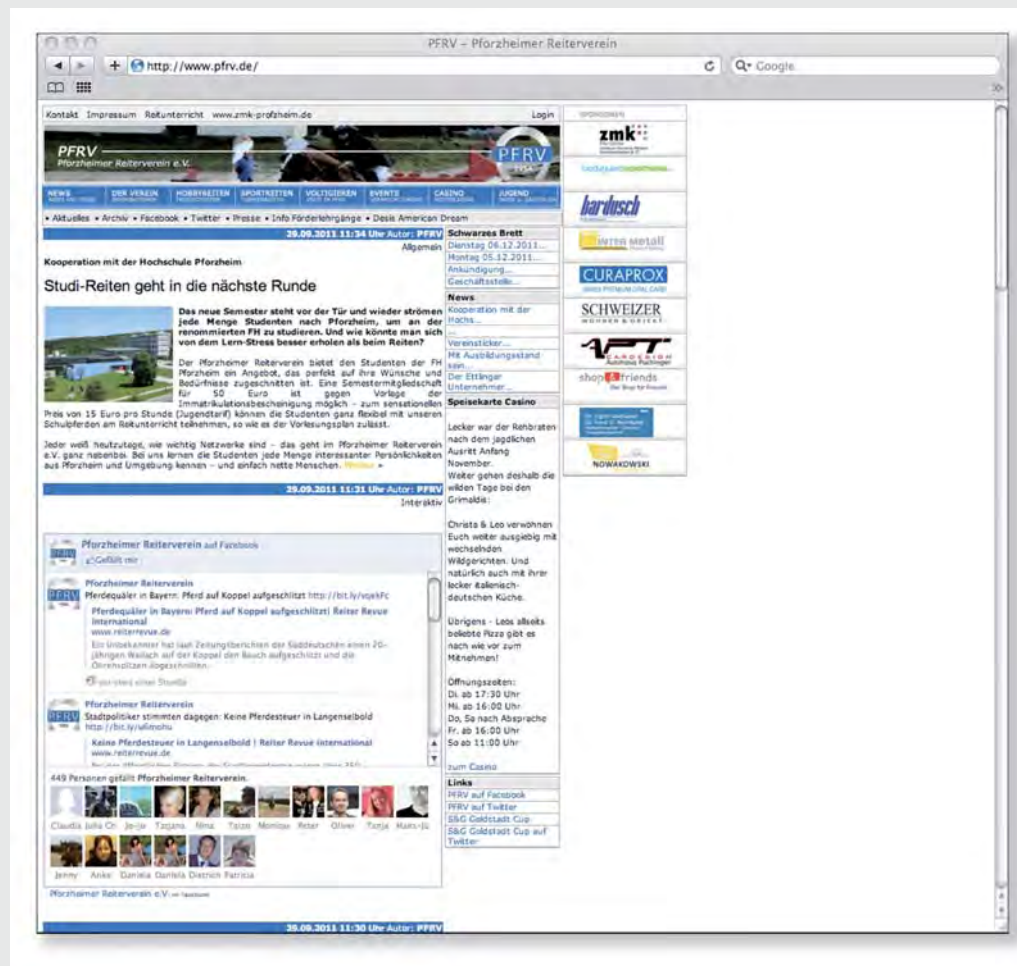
PFRV – Pforzheimer Reiterverein

http://www.pfrv.de/

Q• Google

Kontakt Impressum Reitunterricht www.zmk-profzheim.de Login

PFRV
Pforzheimer Reiterverein e.V.

PFRV

NEWS DER VEREIN HOBBYREITEN SPORTREITEN VOLTIGIEREN EVENTS CASINO JUGEND

• Aktuelles • Archiv • Facebook • Twitter • Presse • Info Förderlehrgänge • Desie American Dream

29.09.2011 11:34 Uhr Autor: PFRV

Allgemein

Kooperation mit der Hochschule Pforzheim

Studi-Reiten geht in die nächste Runde

Das neue Semester steht vor der Tür und wieder strömen jede Menge Studenten nach Pforzheim, um an der renommierten FH zu studieren. Und wie könnte man sich von dem Lern-Stress besser erholen als beim Reiten?

Der Pforzheimer Reiterverein bietet den Studenten der FH Pforzheim ein Angebot, das perfekt auf ihre Wünsche und Bedürfnisse zugeschnitten ist. Eine Semestermitgliedschaft für 50 Euro ist gegen Vorlage der Immatrikulationsbescheinigung möglich – zum sensationellen Preis von 15 Euro pro Stunde (Jugendtarif) können die Studenten ganz flexibel mit unseren Schulpferden am Reitunterricht teilnehmen, so wie es der Vorlesungsplan zulässt.

Jeder weiß heutzutage, wie wichtig Netzwerke sind – das geht im Pforzheimer Reiterverein e.V. ganz nebenbei. Bei uns lernen die Studenten jede Menge interessanter Persönlichkeiten aus Pforzheim und Umgebung kennen – und einfach nette Menschen. Weiter »

29.09.2011 11:31 Uhr Autor: PFRV

Interaktiv

Pforzheimer Reiterverein auf Facebook

Gefällt mir

Pforzheimer Reiterverein
Pferdequäler in Bayern: Pferd auf Koppel aufgeschlitzt http://bit.ly/vqekFc

Pferdequäler in Bayern: Pferd auf Koppel aufgeschlitzt! Reiter Revue International
www.reiterrevue.de

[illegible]

Pforzheimer Reiterverein
Stadtpolitiker stimmten dagegen: Keine Pferdesteuer in Langenselbold
http://bit.ly/ufimohu

Keine Pferdesteuer in Langenselbold | Reiter Revue International
www.reiterrevue.de

449 Personen gefällt Pforzheimer Reiterverein.

Claudia Julia Ch Je-ja Tzgana Nina Tazze Monique Peter Oliver Tanja Hans-Jü

Jenny Anke Daniela Daniela Dietrich Patricia

Pforzheimer Reiterverein e.V. auf Facebook

29.09.2011 11:30 Uhr Autor: PFRV

Schwarzes Brett
Dienstag 06.12.2011...
Montag 05.12.2011...
Ankündigung...
Geschäftsstelle...

News
Kooperation mit der Hochs...
...
Vereinsticker...
Mit Ausbildungsstand sein...
Der Ettlinger Unternehmer...

Speisekarte Casino

Lecker war der Rehbraten nach dem jagdlichen Ausritt Anfang November.
Weiter gehen deshalb die wilden Tage bei den Grimaldis:

Christa & Leo verwöhnen Euch weiter ausgiebig mit wechselnden Wildgerichten. Und natürlich auch mit ihrer lecker italienisch-deutschen Küche.

Übrigens - Leos allseits beliebte Pizza gibt es nach wie vor zum Mitnehmen!

Öffnungszeiten:
Di. ab 17:30 Uhr
Mi. ab 16:00 Uhr
Do, Sa nach Absprache
Fr. ab 16:00 Uhr
So ab 11:00 Uhr

zum Casino

Links
PFRV auf Facebook
PFRV auf Twitter
S&G Goldstadt Cup
S&G Goldstadt Cup auf Twitter

SPONSOREN
zmk
bardusch
INTER metall
CURAPROX
SCHWEIZER
APT
shop friends
NOWAKOWSKI